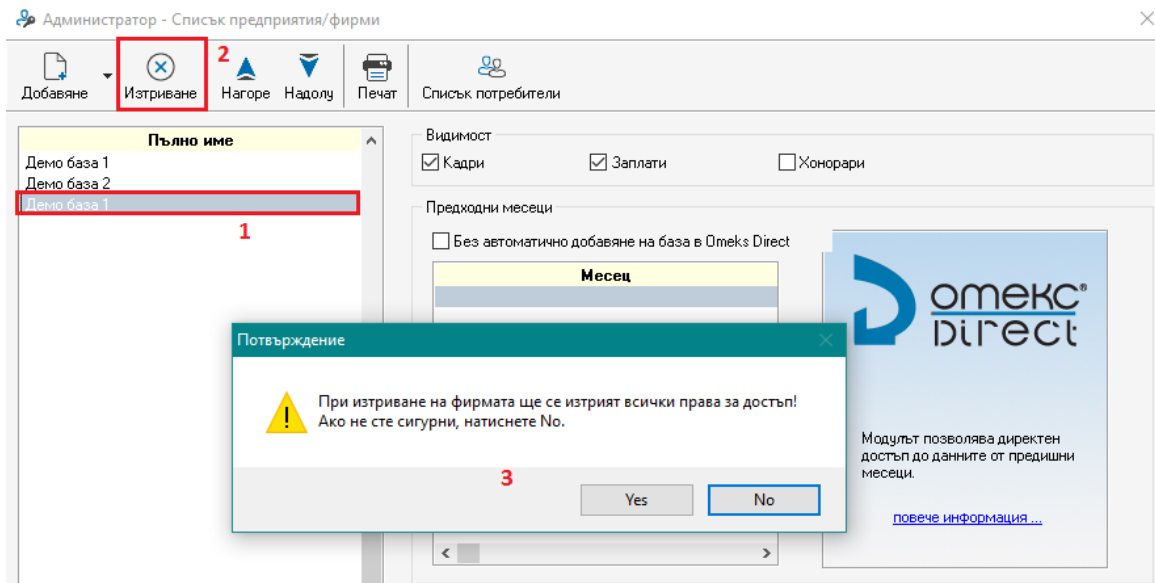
Администратор - Списък предприятия/фирми

Добавяне
Изтриване
2
Нагоре
Надолу
Печат
Списък потребители

| Пълно име |
|---|
| Демо база 1 |
| Демо база 2 |
| Демо база 1 |

1

Видимост
Кадри
Заплати
Хонорари

Предходни месеци
Без автоматично добавяне на база в Omeks Direct

| Месец |
|---|

омекс® Direct

Модулът позволява директен достъп до данните от предишни месеци.

повече информация ...

Потвърждение

При изтриване на фирмата ще се изтрият всички права за достъп!
Ако не сте сигурни, натиснете No.

3

Yes
No